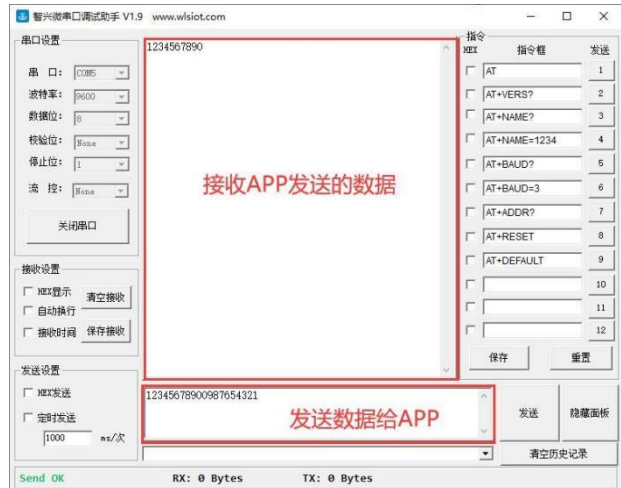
智兴微串口调试助手 V1.9 www.wlsiot.com

串口设置
串 口: COM5
波特率: 9600
数据位: 8
校验位: None
停止位: 1
流 控: None
关闭串口

接收设置
HEX显示
自动换行
接收时间
清空接收
保存接收

发送设置
HEX发送
定时发送
1000 ms/次

1234567890

接收APP发送的数据

12345678900987654321

发送数据给APP

指令
HEX 指令框 发送
AT 1
AT+VERS? 2
AT+NAME? 3
AT+NAME=1234 4
AT+BAUD? 5
AT+BAUD=3 6
AT+ADDR? 7
AT+RESET 8
AT+DEFAULT 9
10
11
12
保存 重置

发送
隐藏面板
清空历史记录

Send OK RX: 0 Bytes TX: 0 Bytes